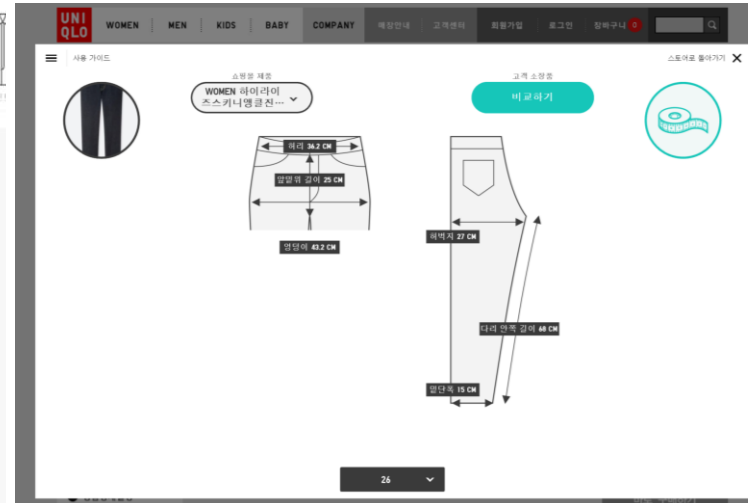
UNI QLO
WOMEN
MEN
KIDS
BABY
COMPANY
매장안내
고객센터
회원가입
로그인
장바구니 0

사용 가이드
스토어로 돌아가기

쇼핑몰 제품
WOMEN 하이라이즈스키니앵클진...

고객 소장품
비교하기

허리 36.2 CM
밑윗위 길이 25 CM
엉덩이 43.2 CM
허벅지 27 CM
다리 안쪽 길이 68 CM
밑단폭 15 CM

26